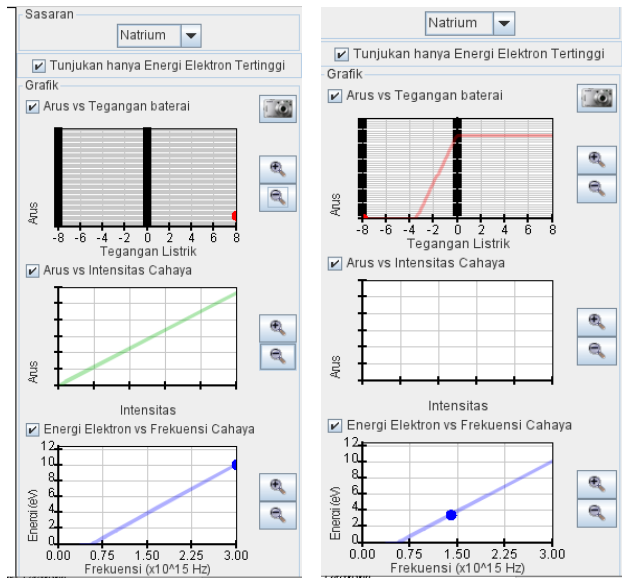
Sasaran

Natrium

Tunjukan hanya Energi Elektron Tertinggi

Grafik

Arus vs Tegangan baterai

Arus

-8 -6 -4 -2 0 2 4 6 8

Tegangan Listrik

Arus vs Intensitas Cahaya

Arus

Intensitas

Energi Elektron vs Frekuensi Cahaya

12
10
8
6
4
2
0

Energi (eV)

0.00 0.75 1.50 2.25 3.00

Frekuensi (x10^15 Hz)

Natrium

Tunjukan hanya Energi Elektron Tertinggi

Grafik

Arus vs Tegangan baterai

Arus

-8 -6 -4 -2 0 2 4 6 8

Tegangan Listrik

Arus vs Intensitas Cahaya

Arus

Intensitas

Energi Elektron vs Frekuensi Cahaya

12
10
8
6
4
2
0

Energi (eV)

0.00 0.75 1.50 2.25 3.00

Frekuensi (x10^15 Hz)